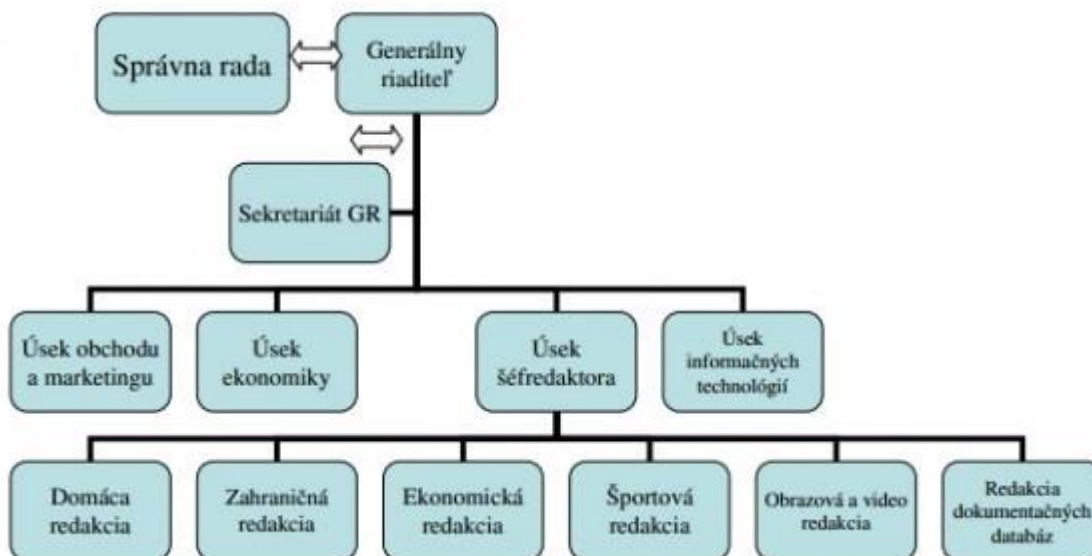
Správna rada

Generálny riaditeľ

Sekretariát GR

Úsek obchodu a marketingu

Úsek ekonomiky

Úsek šéfredaktora

Úsek informačných technológií

Domáca redakcia

Zahraničná redakcia

Ekonomická redakcia

Športová redakcia

Obrazová a video redakcia

Redakcia dokumentačných databáz